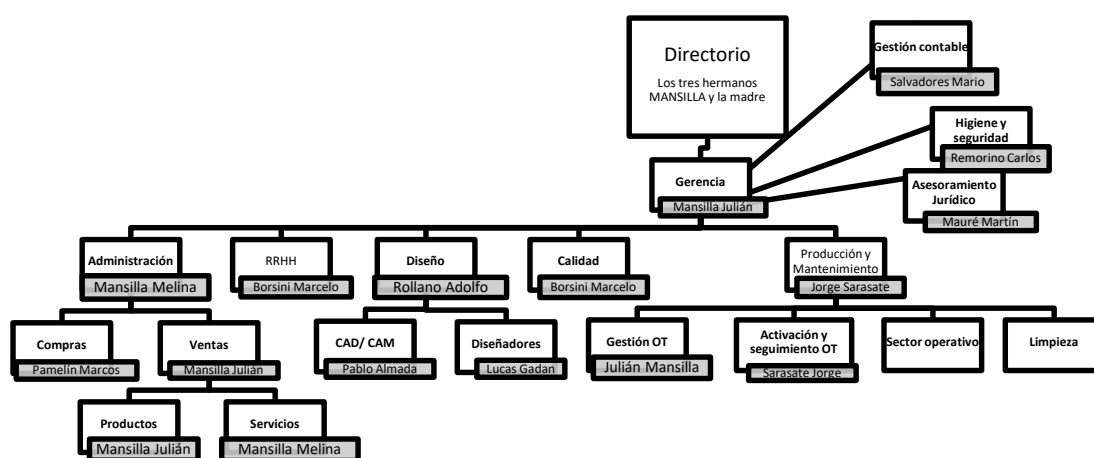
Directorio
Los tres hermanos MANSILLA y la madre

Gestión contable
Salvadores Mario

Higiene y seguridad
Remorino Carlos

Asesoramiento Jurídico
Mauré Martín

Gerencia
Mansilla Julián

Administración
Mansilla Melina

RRHH
Borsini Marcelo

Diseño
Rollano Adolfo

Calidad
Borsini Marcelo

Producción y Mantenimiento
Jorge Sarasate

Compras
Pamelín Marcos

Ventas
Mansilla Julián

CAD/ CAM
Pablo Almada

Diseñadores
Lucas Gadan

Gestión OT
Julián Mansilla

Activación y seguimiento OT
Sarasate Jorge

Sector operativo

Limpieza

Productos
Mansilla Julián

Servicios
Mansilla Melina